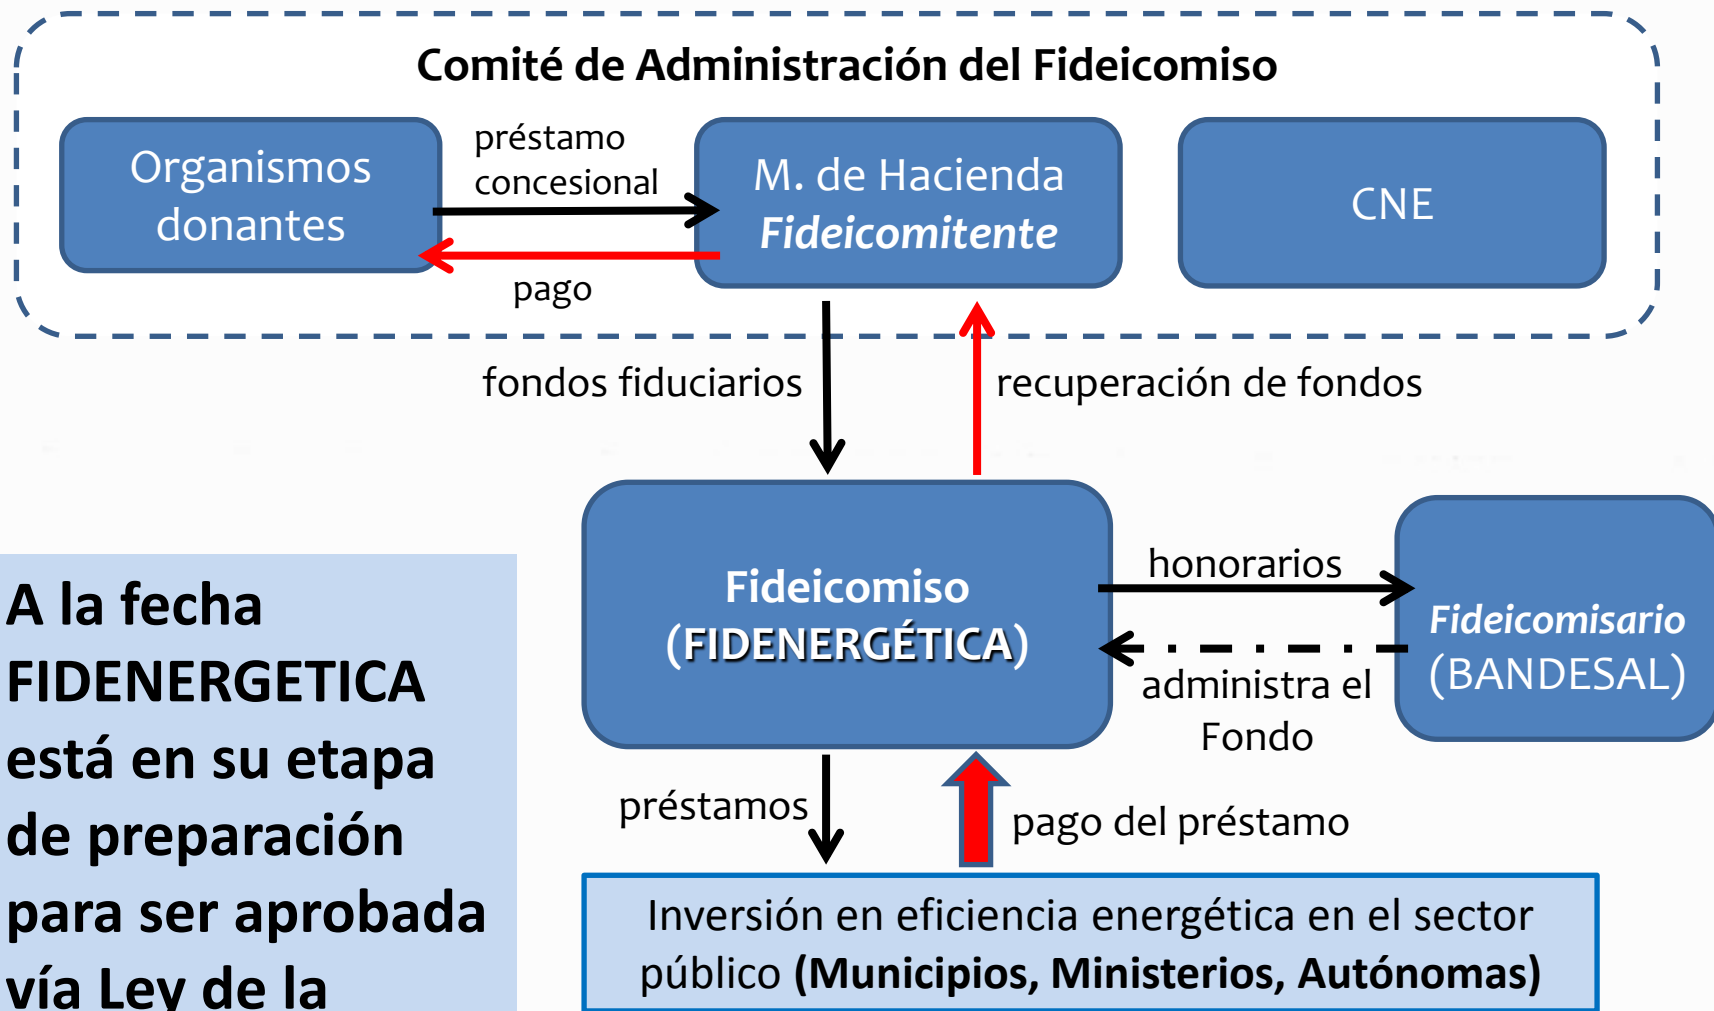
Comité de Administración del Fideicomiso

Organismos donantes

préstamo concesional

pago

M. de Hacienda
Fideicomitente

CNE

fondos fiduciarios

recuperación de fondos

Fideicomiso
(FIDENERGÉTICA)

honorarios

administra el Fondo

Fideicomisario
(BANDESAL)

préstamos

pago del préstamo

Inversión en eficiencia energética en el sector público (Municipios, Ministerios, Autónomas)

A la fecha FIDENERGETICA está en su etapa de preparación para ser aprobada vía Ley de la